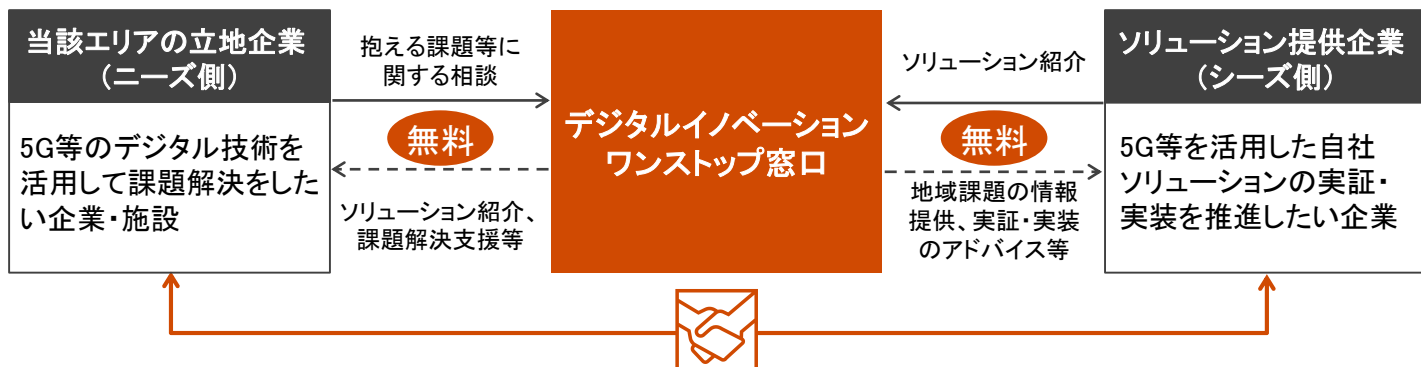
当該エリアの立地企業
（ニーズ側）

5G等のデジタル技術を活用して課題解決をしたい企業・施設

抱える課題等に関する相談

無料

ソリューション紹介、課題解決支援等

デジタルイノベーションワンストップ窓口

ソリューション紹介

無料

地域課題の情報提供、実証・実装のアドバイス等

ソリューション提供企業
（シーズ側）

5G等を活用した自社ソリューションの実証・実装を推進したい企業